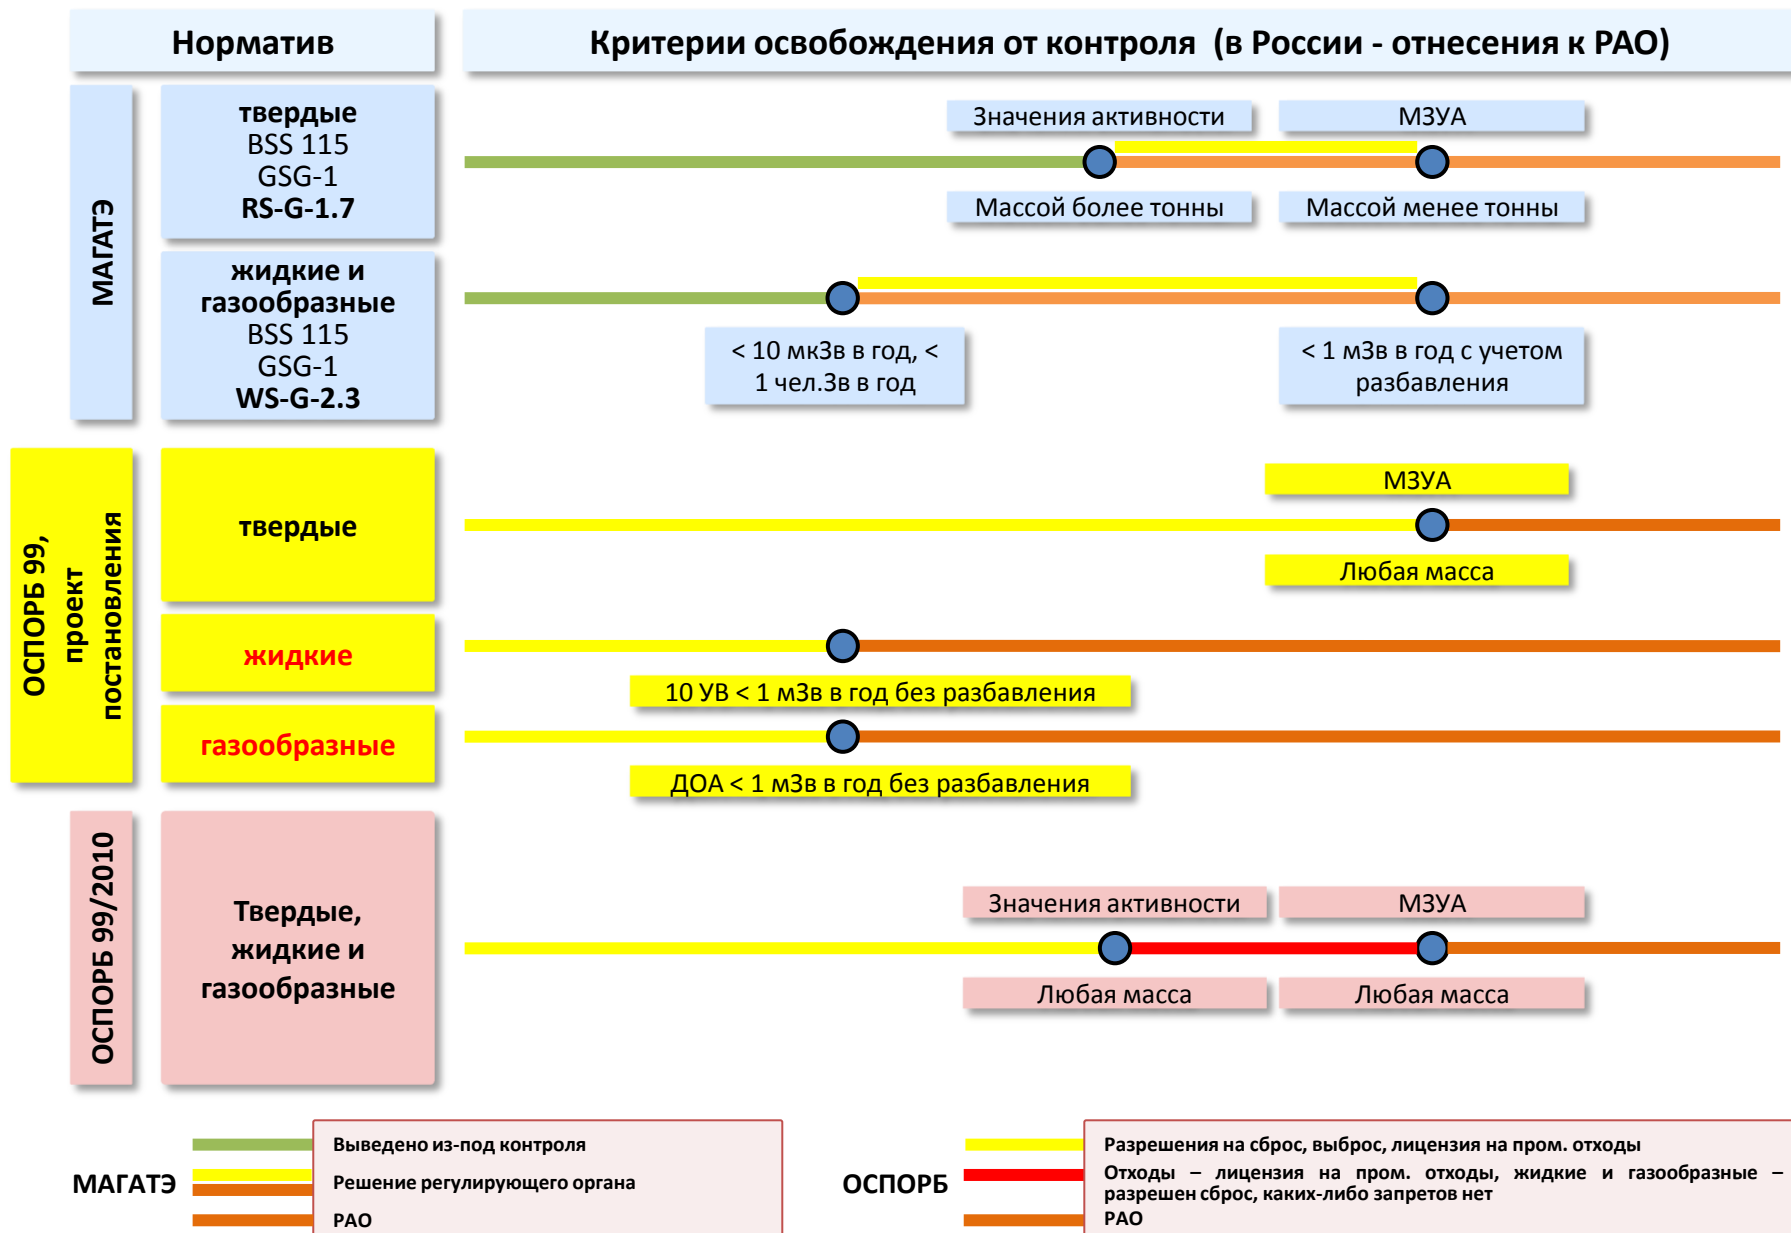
Норматив

Критерии освобождения от контроля (в России - отнесения к РАО)

МАГАТЭ

твердые
BSS 115
GSG-1
RS-G-1.7

Значения активности

МЗУА

Массой более тонны

Массой менее тонны

жидкие и газообразные
BSS 115
GSG-1
WS-G-2.3

< 10 мкЗв в год, < 1 чел.Зв в год

< 1 мЗв в год с учетом разбавления

ОСПОРБ 99, проект постановления

твердые

МЗУА

Любая масса

жидкие

10 УВ < 1 мЗв в год без разбавления

газообразные

ДОА < 1 мЗв в год без разбавления

ОСПОРБ 99/2010

Твердые, жидкие и газообразные

Значения активности

МЗУА

Любая масса

Любая масса

МАГАТЭ

Выведено из-под контроля

Решение регулирующего органа

РАО

ОСПОРБ

Разрешения на сброс, выброс, лицензия на пром. отходы

Отходы – лицензия на пром. отходы, жидкие и газообразные – разрешен сброс, каких-либо запретов нет

РАО